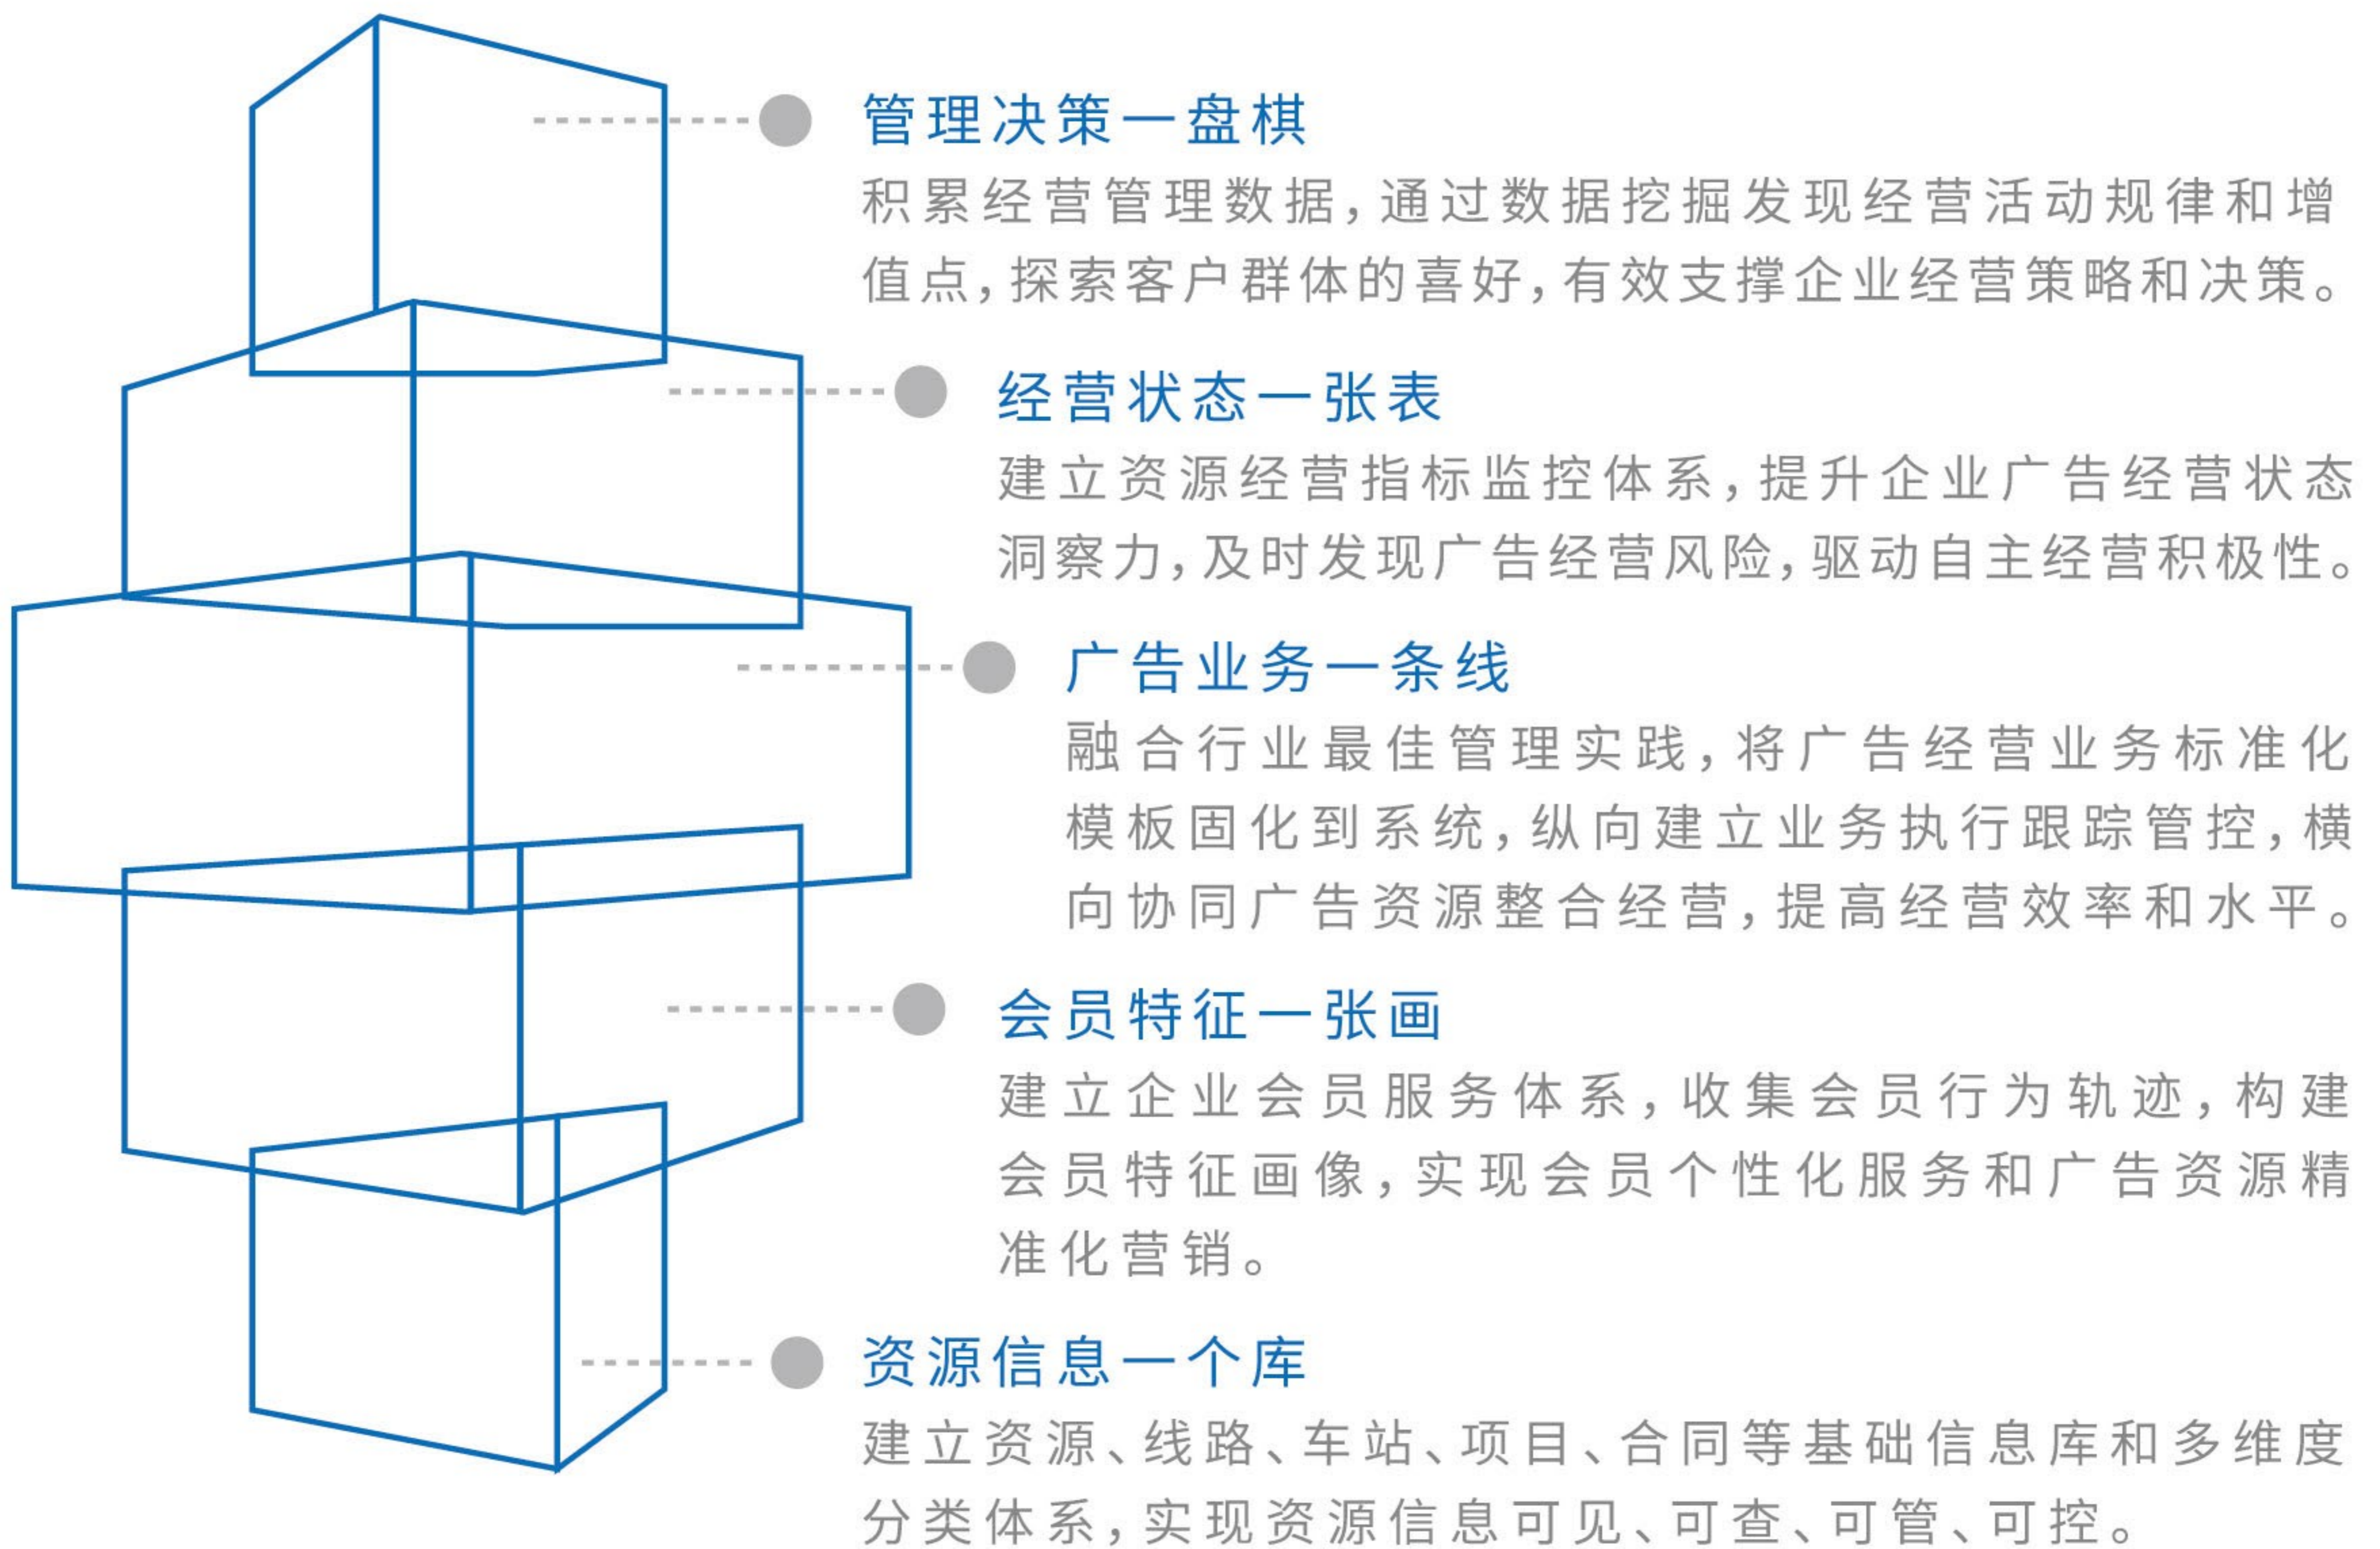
管理决策一盘棋

积累经营管理数据,通过数据挖掘发现经营活动规律和增值点,探索客户群体的喜好,有效支撑企业经营策略和决策。

经营状态一张表

建立资源经营指标监控体系,提升企业广告经营状态洞察力,及时发现广告经营风险,驱动自主经营积极性。

广告业务一条线

融合行业最佳管理实践,将广告经营业务标准化模板固化到系统,纵向建立业务执行跟踪管控,横向协同广告资源整合经营,提高经营效率和水平。

会员特征一张画

建立企业会员服务体系,收集会员行为轨迹,构建会员特征画像,实现会员个性化服务和广告资源精准化营销。

资源信息一个库

建立资源、线路、车站、项目、合同等基础信息库和多维度分类体系,实现资源信息可见、可查、可管、可控。